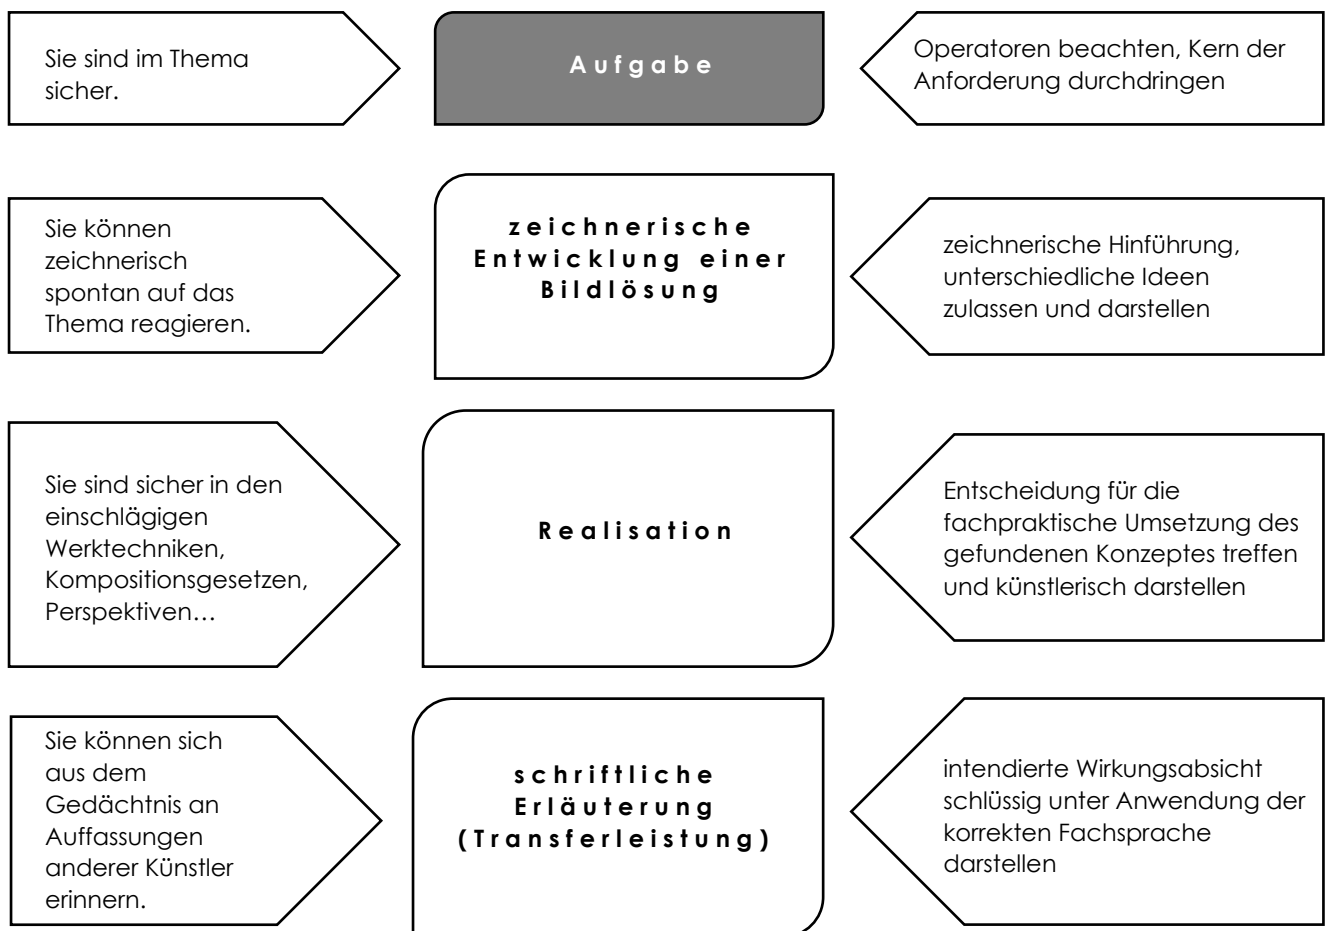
Sie sind im Thema sicher.

Aufgabe

Operatoren beachten, Kern der Anforderung durchdringen

Sie können zeichnerisch spontan auf das Thema reagieren.

zeichnerische Entwicklung einer Bildlösung

zeichnerische Hinführung, unterschiedliche Ideen zulassen und darstellen

Sie sind sicher in den einschlägigen Werktechniken, Kompositionsgesetzen, Perspektiven…

Realisation

Entscheidung für die fachpraktische Umsetzung des gefundenen Konzeptes treffen und künstlerisch darstellen

Sie können sich aus dem Gedächtnis an Auffassungen anderer Künstler erinnern.

schriftliche Erläuterung (Transferleistung)

intendierte Wirkungsabsicht schlüssig unter Anwendung der korrekten Fachsprache darstellen